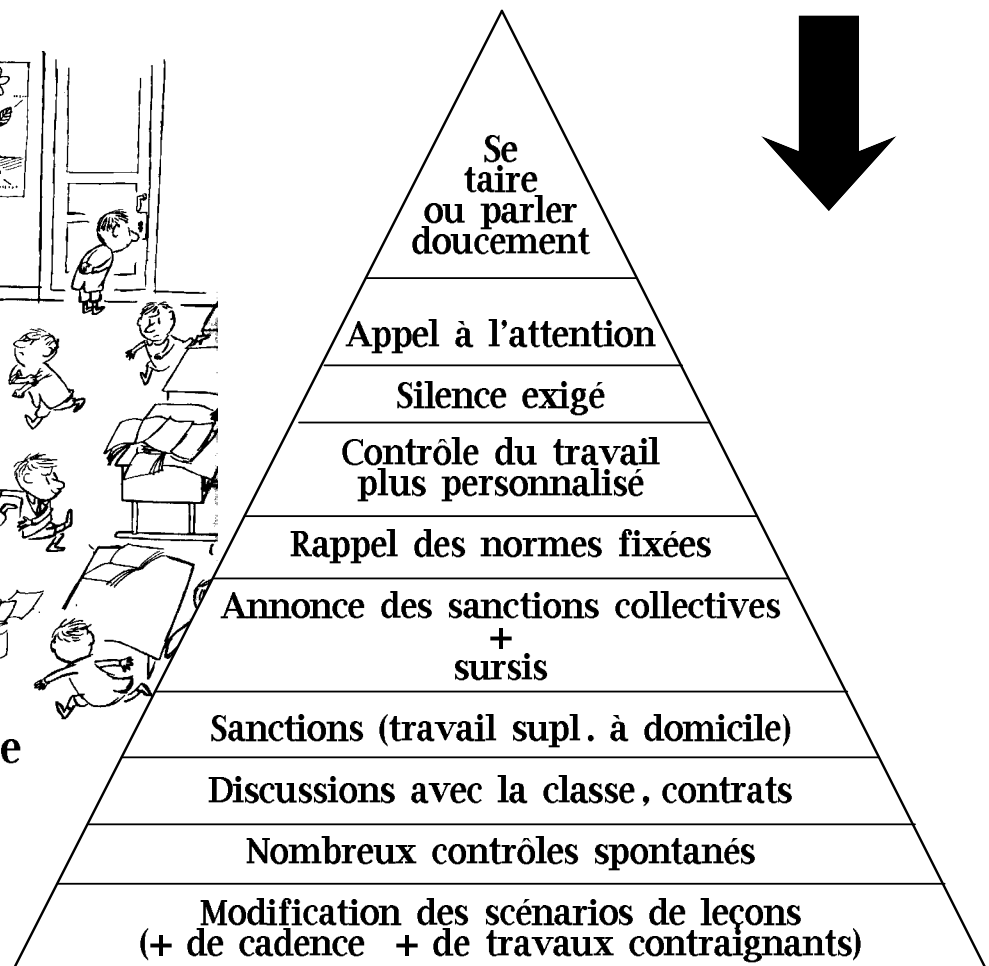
e

Se taire ou parler doucement

Appel à l'attention

Silence exigé

Contrôle du travail plus personnalisé

Rappel des normes fixées

Annonce des sanctions collectives + sursis

Sanctions (travail supl. à domicile)

Discussions avec la classe, contrats

Nombreux contrôles spontanés

Modification des scénarios de leçons (+ de cadence + de travaux contraignants)